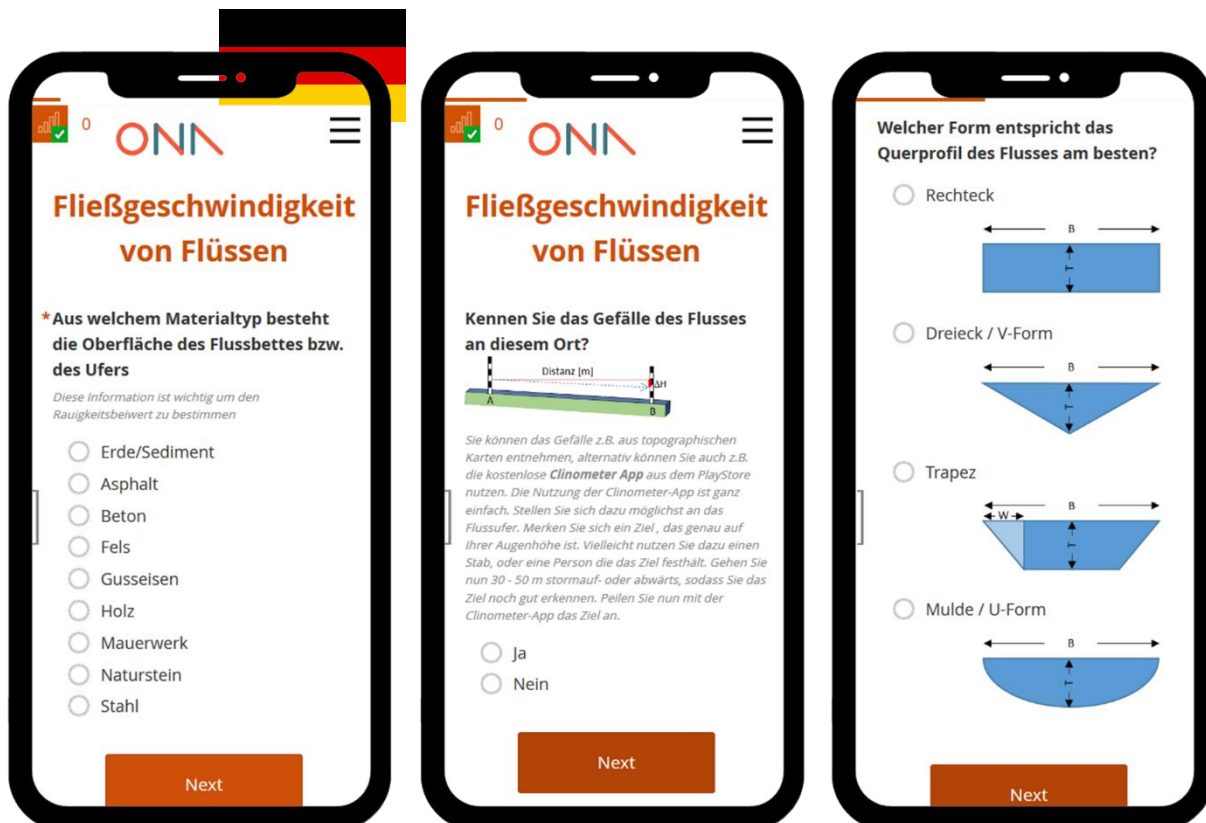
0

ONA

Fließgeschwindigkeit von Flüssen

*Aus welchem Materialtyp besteht die Oberfläche des Flussbettes bzw. des Ufers

Diese Information ist wichtig um den Rauigkeitsbeiwert zu bestimmen

Erde/Sediment
Asphalt
Beton
Fels
Gusseisen
Holz
Mauerwerk
Naturstein
Stahl

Next

0

ONA

Fließgeschwindigkeit von Flüssen

Kennen Sie das Gefälle des Flusses an diesem Ort?

Distanz [m]
ΔH
A
B

Sie können das Gefälle z.B. aus topographischen Karten entnehmen, alternativ können Sie auch z.B. die kostenlose Clinometer App aus dem PlayStore nutzen. Die Nutzung der Clinometer-App ist ganz einfach. Stellen Sie sich dazu möglichst an das Flussufer. Merken Sie sich ein Ziel , das genau auf Ihrer Augenhöhe ist. Vielleicht nutzen Sie dazu einen Stab, oder eine Person die das Ziel festhält. Gehen Sie nun 30 - 50 m stormauf- oder abwärts, sodass Sie das Ziel noch gut erkennen. Peilen Sie nun mit der Clinometer-App das Ziel an.

Ja
Nein

Next

Welcher Form entspricht das Querprofil des Flusses am besten?

Rechteck
B
T

Dreieck / V-Form
B
T

Trapez
W
B
T

Mulde / U-Form
B
T

Next